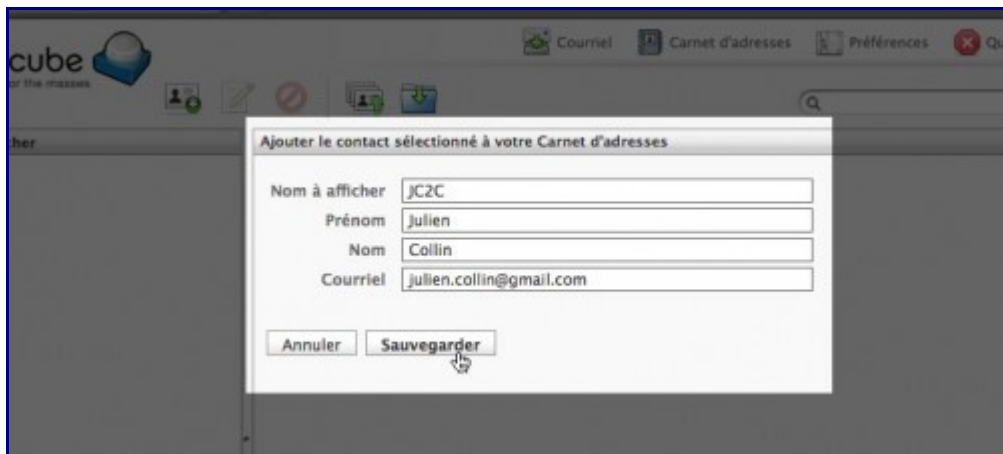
cube
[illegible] the masses

Courriel Carnet d'adresses Préférences Qu

her

Ajouter le contact sélectionné à votre Carnet d'adresses

Nom à afficher JC2C
Prénom Julien
Nom Collin
Courriel julien.collin@gmail.com

Annuler Sauvegarder